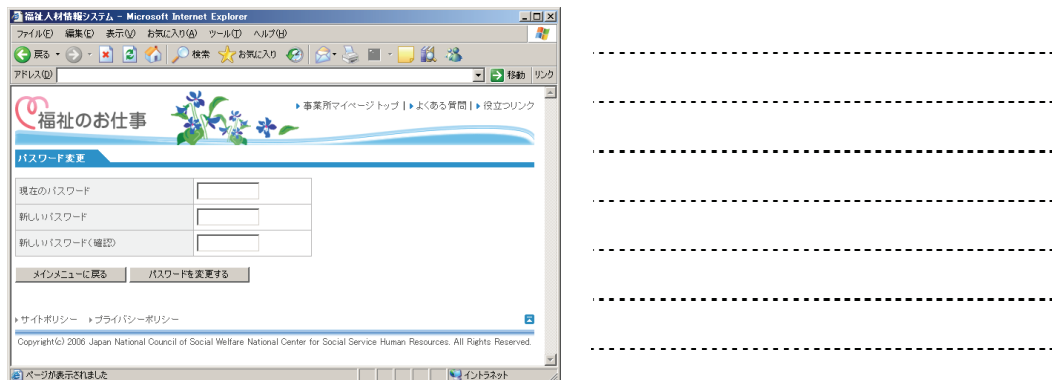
福祉人材情報システム - Microsoft Internet Explorer

ファイル(F) 編集(E) 表示(V) お気に入り(A) ツール(T) ヘルプ(H)

戻る 検索 お気に入り

アドレス(D) 移動 リンク

福祉のお仕事

事業所マイページトップ | よくある質問 | 役立つリンク

パスワード変更

| 現在のパスワード | |
|---|---|
| 新しいパスワード | |
| 新しいパスワード(確認) | |

メインメニューに戻る パスワードを変更する

サイトポリシー プライバシーポリシー

Copyright(c) 2006 Japan National Council of Social Welfare National Center for Social Service Human Resources. All Rights Reserved.

ページが表示されました イントラネット